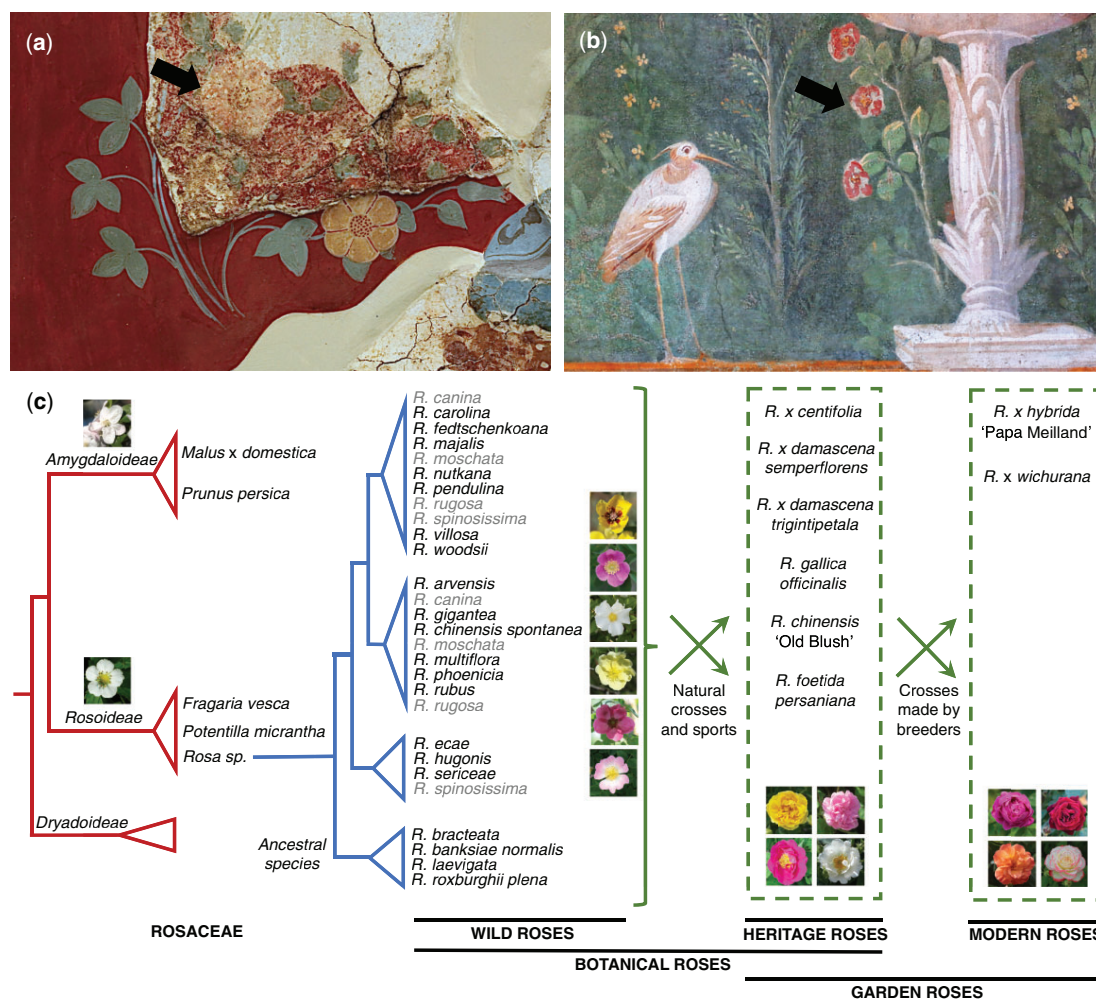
(a)

(b)

(c)

Amygdaloideae
Malus x domestica
Prunus persica

Rosoideae
Fragaria vesca
Potentilla micrantha
Rosa sp.

Dryadoideae

ROSACEAE

R. canina
R. carolina
R. fedtschenkoana
R. majalis
R. moschata
R. nutkana
R. pendulina
R. rugosa
R. spinosissima
R. villosa
R. woodsii

R. arvensis
R. canina
R. gigantea
R. chinensis spontanea
R. moschata
R. multiflora
R. phoenicia
R. rubus
R. rugosa

R. ecae
R. hugonis
R. sericeae
R. spinosissima

Ancestral species

R. bracteata
R. banksiae normalis
R. laevigata
R. roxburghii plena

WILD ROSES

BOTANICAL ROSES

Natural crosses and sports

R. x centifolia

R. x damascena semperflorens

R. x damascena trigintipetala

R. gallica officinalis

R. chinensis 'Old Blush'

R. foetida persaniana

HERITAGE ROSES

GARDEN ROSES

Crosses made by breeders

R. x hybrida 'Papa Meilland'

R. x wichurana

MODERN ROSES